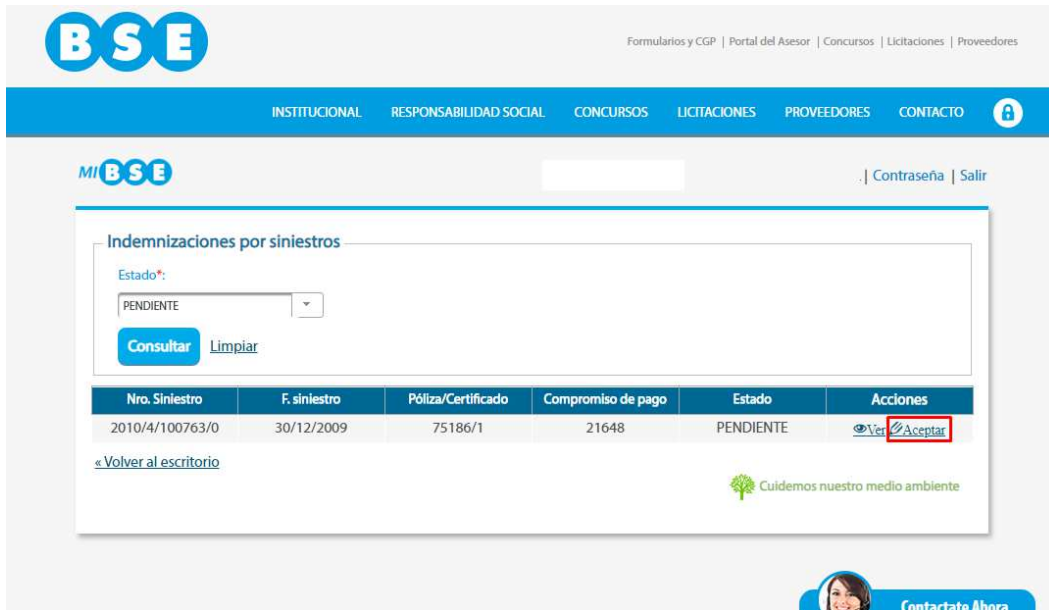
BSE

Formularios y CGP | Portal del Asesor | Concursos | Licitaciones | Proveedores

INSTITUCIONAL RESPONSABILIDAD SOCIAL CONCURSOS LICITACIONES PROVEEDORES CONTACTO

MI BSE

.| Contraseña | Salir

Indemnizaciones por siniestros

Estado*:

PENDIENTE

Consultar Limpiar

| Nro. Siniestro | F. siniestro | Póliza/Certificado | Compromiso de pago | Estado | Acciones |
|---|---|---|---|---|---|
| 2010/4/100763/0 | 30/12/2009 | 75186/1 | 21648 | PENDIENTE | Ver Aceptar |

« Volver al escritorio

Cuidemos nuestro medio ambiente

Contactate Ahora